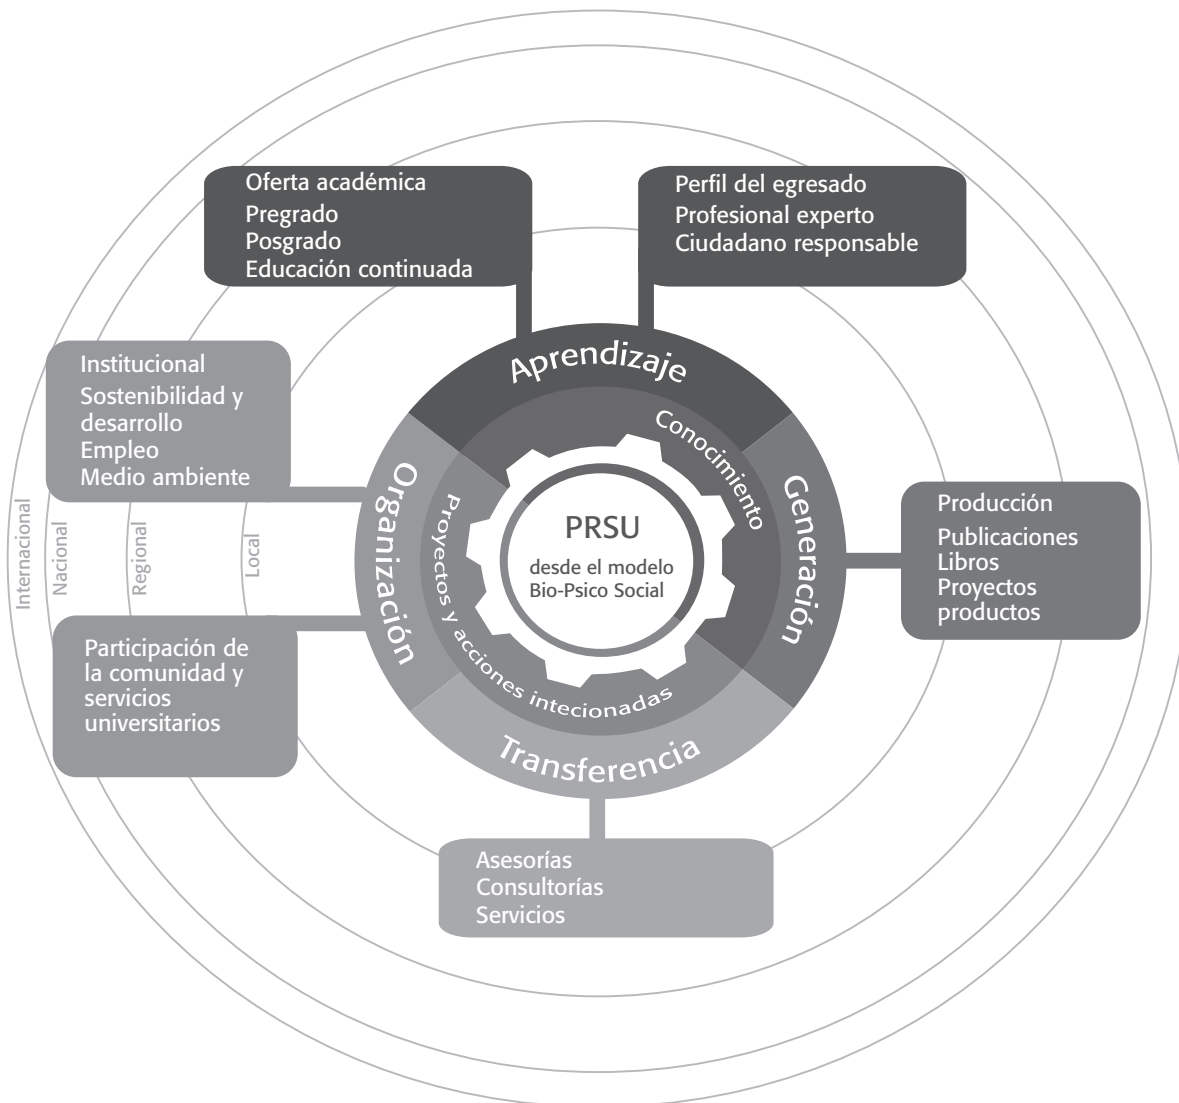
Oferta académica
Pregrado
Posgrado
Educación continuada

Perfil del egresado
Profesional experto
Ciudadano responsable

Institucional
Sostenibilidad y desarrollo
Empleo
Medio ambiente

Aprendizaje

Conocimiento

Organización

Proyectos y acciones intecionadas

PRSU
desde el modelo
Bio-Psico Social

Generación

Producción
Publicaciones
Libros
Proyectos
productos

Internacional
Nacional
Regional
Local

Participación de la comunidad y servicios universitarios

Transferencia

Asesorías
Consultorías
Servicios